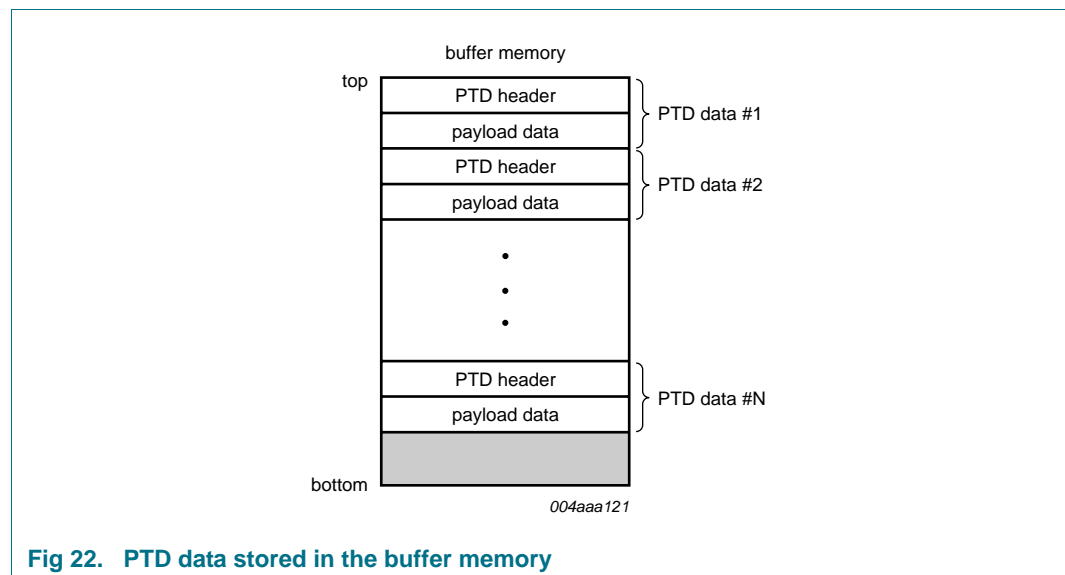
buffer memory

top

PTD header

payload data

PTD data #1

PTD header

payload data

PTD data #2

PTD header

payload data

PTD data #N

bottom

004aaa121

**Fig 22. PTD data stored in the buffer memory**